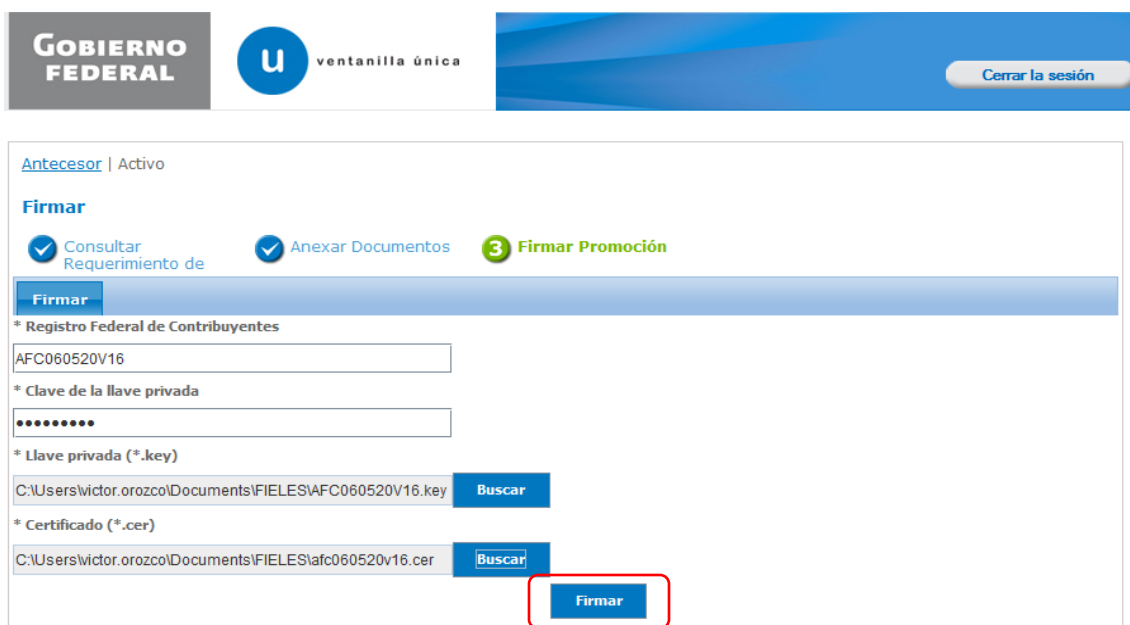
GOBIERNO FEDERAL

u ventanilla única

Cerrar la sesión

Antecesor | Activo

Firmar

Consultar Requerimiento de

Anexar Documentos

3 Firmar Promoción

Firmar

* Registro Federal de Contribuyentes

AFC060520V16

* Clave de la llave privada

•••••••••

* Llave privada (*.key)

C:\Users\victor.orozco\Documents\FIELES\AFC060520V16.key

Buscar

* Certificado (*.cer)

C:\Users\victor.orozco\Documents\FIELES\afc060520v16.cer

Buscar

Firmar